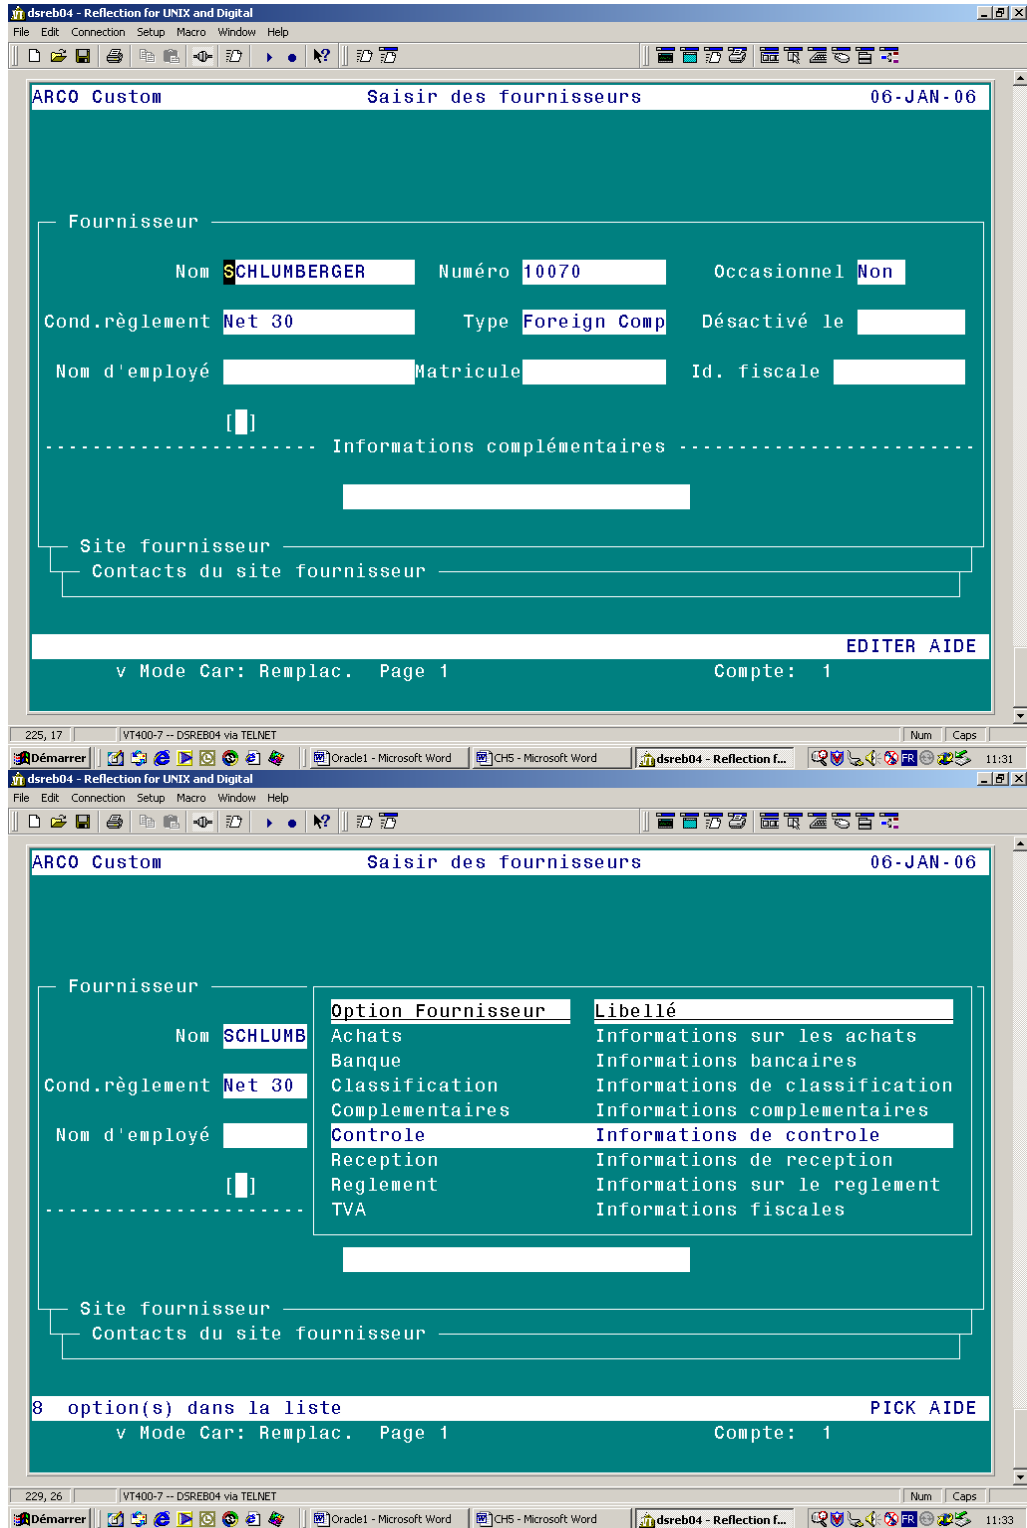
dsreb04 - Reflection for UNIX and Digital

File Edit Connection Setup Macro Window Help

ARCO Custom Saisir des fournisseurs 06-JAN-06

Fournisseur

Nom SCHLUMBERGER Numéro 10070 Occasionnel Non

Cond.règlement Net 30 Type Foreign Comp Désactivé le

Nom d'employé Matricule Id. fiscale

[ ]

Informations complémentaires

Site fournisseur

Contacts du site fournisseur

EDITER AIDE

v Mode Car: Remplac. Page 1 Compte: 1

225, 17 VT400-7 -- DSREB04 via TELNET Num Caps

Démarrer Oracle1 - Microsoft Word CH5 - Microsoft Word dsreb04 - Reflection f... FR 11:31

dsreb04 - Reflection for UNIX and Digital

File Edit Connection Setup Macro Window Help

ARCO Custom Saisir des fournisseurs 06-JAN-06

Fournisseur

Nom SCHLUMB

Cond.règlement Net 30

Nom d'employé

[ ]

| Option Fournisseur | Libellé |
|---|---|
| Achats | Informations sur les achats |
| Banque | Informations bancaires |
| Classification | Informations de classification |
| Complementaires | Informations complementaires |
| Controle | Informations de controle |
| Reception | Informations de reception |
| Reglement | Informations sur le reglement |
| TVA | Informations fiscales |

Site fournisseur

Contacts du site fournisseur

8 option(s) dans la liste PICK AIDE

v Mode Car: Remplac. Page 1 Compte: 1

229, 26 VT400-7 -- DSREB04 via TELNET Num Caps

Démarrer Oracle1 - Microsoft Word CH5 - Microsoft Word dsreb04 - Reflection f... FR 11:33